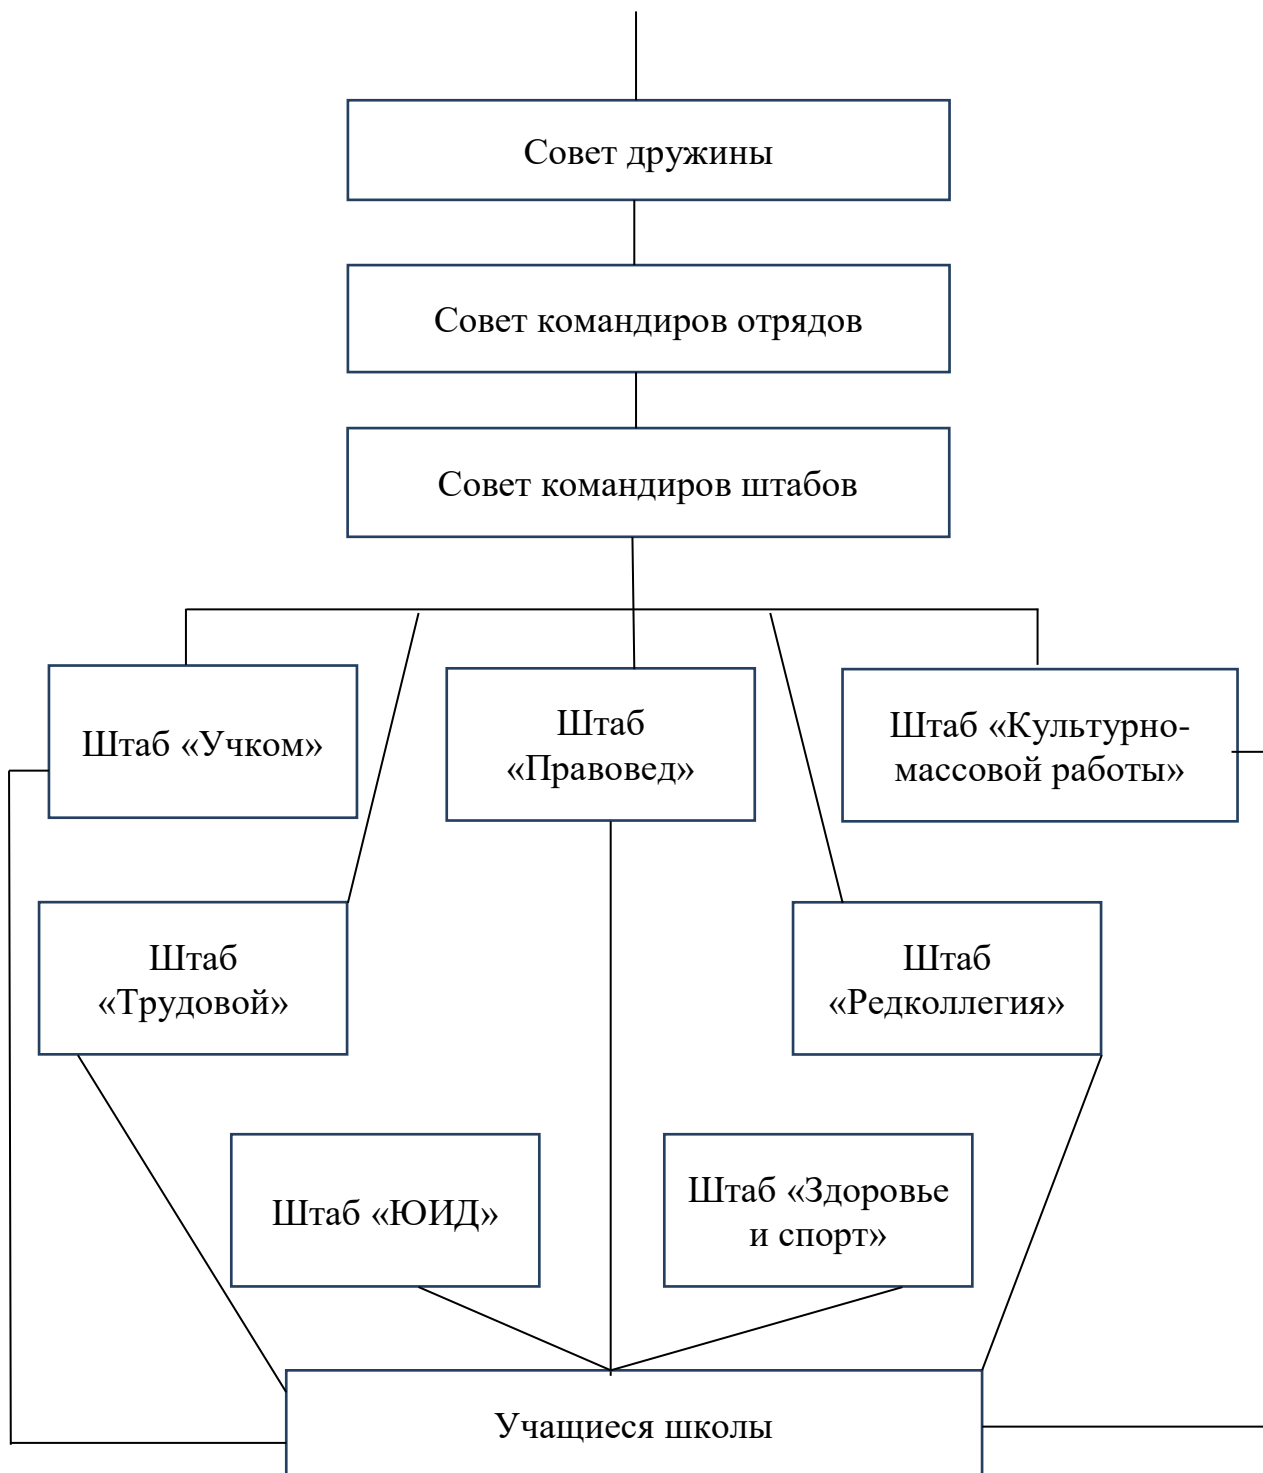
Совет дружины

Совет командиров отрядов

Совет командиров штабов

Штаб «Учком»

Штаб «Правовед»

Штаб «Культурно-массовой работы»

Штаб «Трудовой»

Штаб «Редколлегия»

Штаб «ЮИД»

Штаб «Здоровье и спорт»

Учащиеся школы